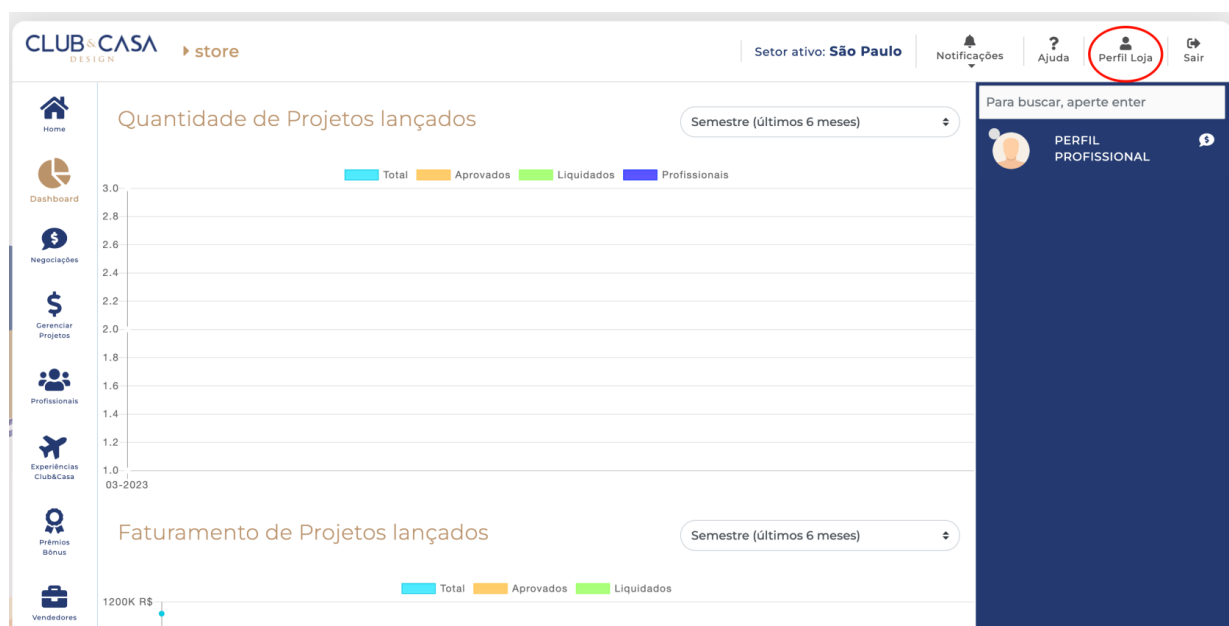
CLUB&CASA DESIGN
store
Setor ativo: São Paulo
Notificações
Ajuda
Perfil Loja
Sair

Home
Dashboard
Negociações
Gerenciar Projetos
Profissionais
Experiências Club&Casa
Prêmios Bônus
Vendedores

Quantidade de Projetos lançados

Semestre (últimos 6 meses)

Total Aprovados Liquidados Profissionais

3.0
2.8
2.6
2.4
2.2
2.0
1.8
1.6
1.4
1.2
1.0
03-2023

Faturamento de Projetos lançados

Semestre (últimos 6 meses)

Total Aprovados Liquidados

1200K R$

Para buscar, aperte enter

PERFIL PROFISSIONAL